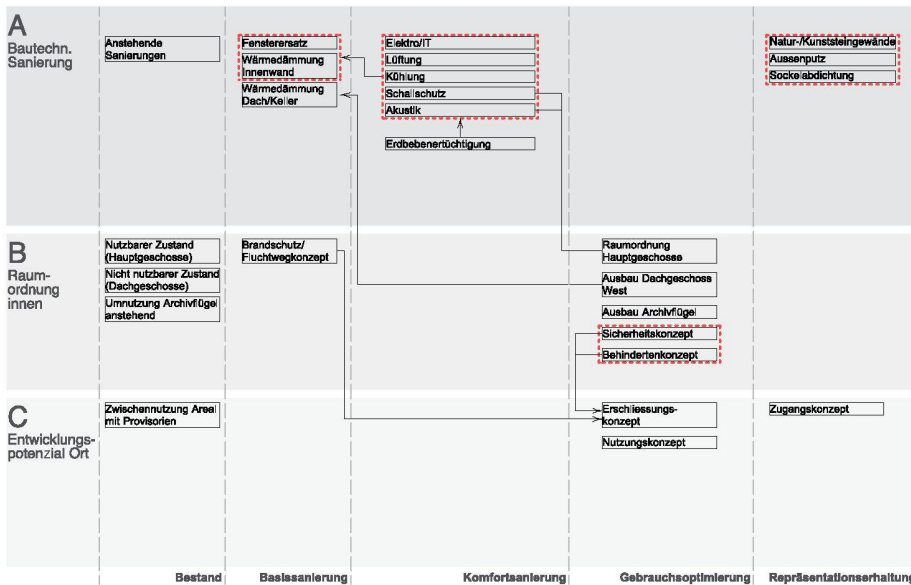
A
Bautechn. Sanierung

Anstehende Sanierungen

Fensterersatz
Wärmedämmung Innenwand
Wärmedämmung Dach/Keller

Elektro/IT
Lüftung
Kühlung
Schallschutz
Akustik
Erdbebenertüchtigung

Natur-/Kunststeingewände
Aussenputz
Sockelabdichtung

B
Raum-ordnung innen

Nutzbarer Zustand (Hauptgeschosse)
Nicht nutzbarer Zustand (Dachgeschosse)
Umnutzung Archivflügel anstehend

Brandschutz/ Fluchtwegkonzept

Raumordnung Hauptgeschosse
Ausbau Dachgeschoss West
Ausbau Archivflügel
Sicherheitskonzept
Behindertenkonzept

C
Entwicklungs-potenzial Ort

Zwischennutzung Areal mit Provisorien

Erschliessungs-konzept
Nutzungskonzept

Zugangskonzept

Bestand
Basissanierung
Komfortsanierung
Gebrauchsoptimierung
Repräsentationserhaltung